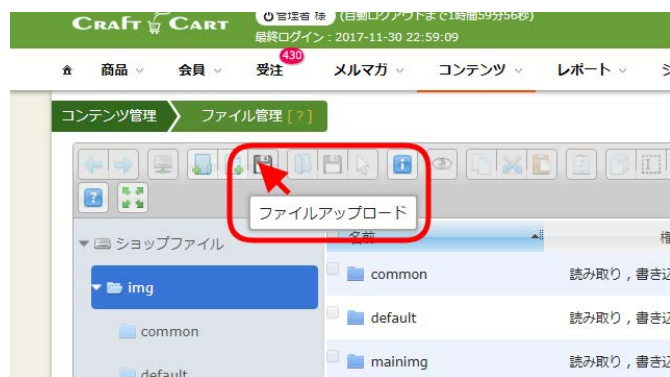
Craft Cart
管理者 様 (自動ログアウトまで1時間59分56秒)
最終ログイン：2017-11-30 22:59:09

商品 会員 430 受注 メルマガ コンテンツ レポート シ

コンテンツ管理 ファイル管理 [?]

ファイルアップロード

ショップファイル
img
common
default

名前
common 読み取り，書き込
default 読み取り，書き込
mainimg 読み取り，書き込